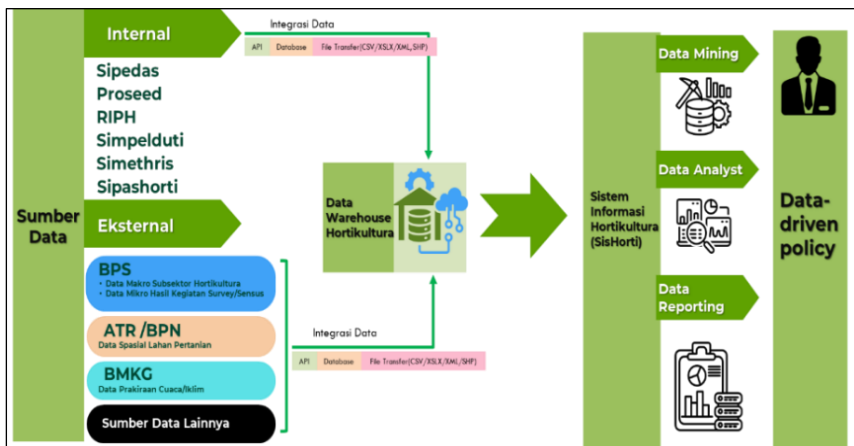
Sumber Data

Internal

Sipedas
Proseed
RIPH
Simpelduti
Simethris
Sipashorti

Eksternal

BPS
• Data Makro Subsektor Hortikultura
• Data Mikro Hasil Kegiatan Survey/Sensus

ATR /BPN
Data Spasial Lahan Pertanian

BMKG
Data Prakiraan Cuaca/Iklim

Sumber Data Lainnya

Integrasi Data

| API | Database | File Transfer(CSV/XSLX/XML/SHP) |
|---|---|---|

Integrasi Data

| API | Database | File Transfer(CSV/XSLX/XML/SHP) |
|---|---|---|

Data Warehouse Hortikultura

Sistem Informasi Hortikultura (SisHorti)

Data Mining

Data Analyst

Data Reporting

Data-driven policy